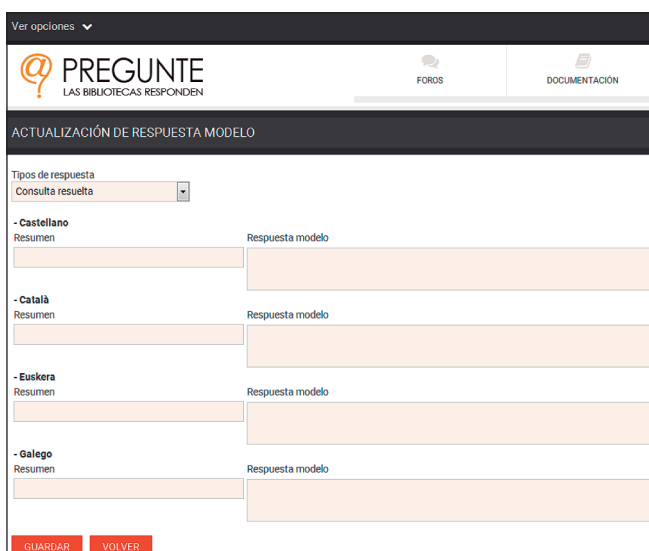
Ver opciones

@ PREGUNTE
LAS BIBLIOTECAS RESPONDEN

FOROS

DOCUMENTACIÓN

ACTUALIZACIÓN DE RESPUESTA MODELO

Tipos de respuesta
Consulta resuelta

- Castellano
Resumen
Respuesta modelo

- Català
Resumen
Respuesta modelo

- Euskera
Resumen
Respuesta modelo

- Galego
Resumen
Respuesta modelo

GUARDAR
VOLVER